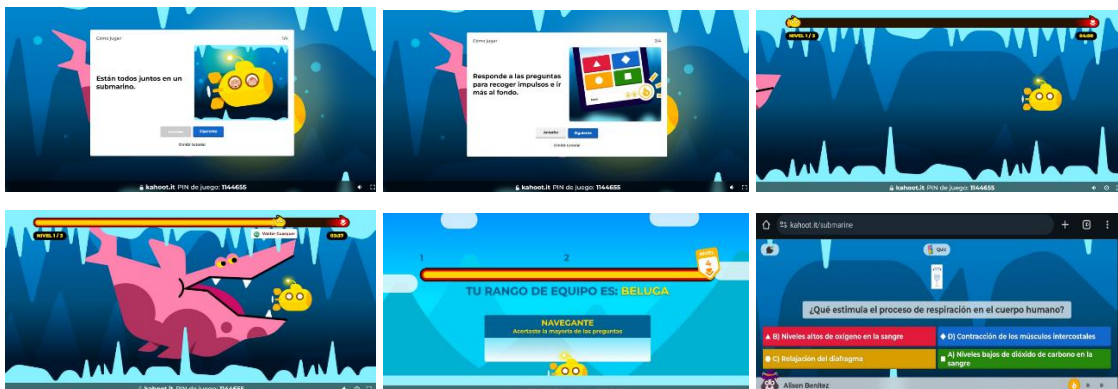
Cómo jugar
1/4
Están todos juntos en un submarino.
Anterior
Siguiente
Omitir tutorial
kahoot.it PIN de juego: 1144655

Cómo jugar
3/4
Responde a las preguntas para recoger impulsos e ir más al fondo.
Anterior
Siguiente
Omitir tutorial
kahoot.it PIN de juego: 1144655

NIVEL 1 / 3
04:00
kahoot.it PIN de juego: 1144655

NIVEL 1 / 3
Walter Guaquan
03:37
kahoot.it PIN de juego: 1144655

1
2
TU RANGO DE EQUIPO ES: BELUGA
NAVEGANTE
Acertaste la mayoría de las preguntas

kahoot.it/submarine
Quiz
¿Qué estimula el proceso de respiración en el cuerpo humano?
B) Niveles altos de oxígeno en la sangre
D) Contracción de los músculos intercostales
C) Relajación del diafragma
A) Niveles bajos de dióxido de carbono en la sangre
Alison Benitez